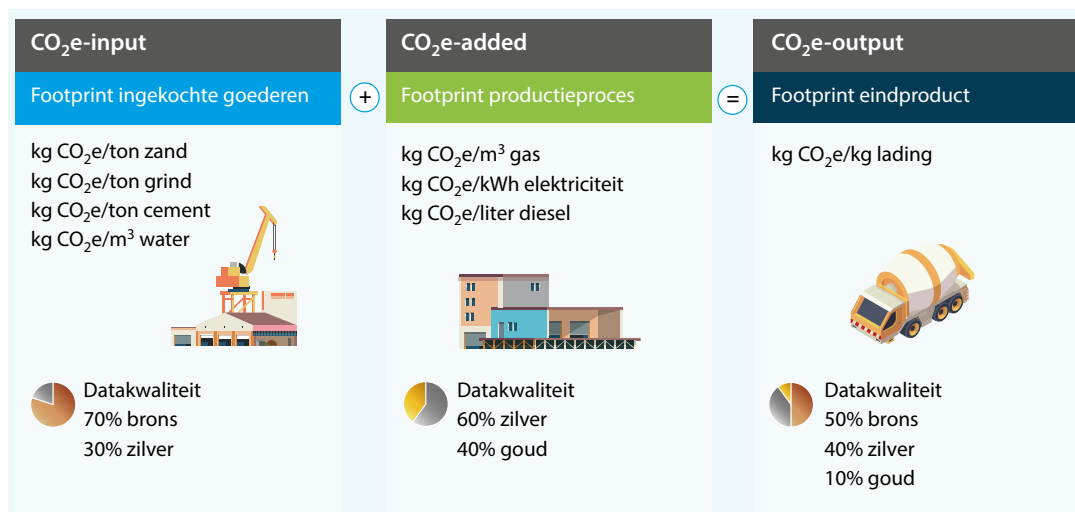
$CO_2$e-input

Footprint ingekochte goederen

kg $CO_2$e/ton zand
kg $CO_2$e/ton grind
kg $CO_2$e/ton cement
kg $CO_2$e/$m^3$ water

Datakwaliteit
70% brons
30% zilver

+

$CO_2$e-added

Footprint productieproces

kg $CO_2$e/$m^3$ gas
kg $CO_2$e/kWh elektriciteit
kg $CO_2$e/liter diesel

Datakwaliteit
60% zilver
40% goud

=

$CO_2$e-output

Footprint eindproduct

kg $CO_2$e/kg lading

Datakwaliteit
50% brons
40% zilver
10% goud